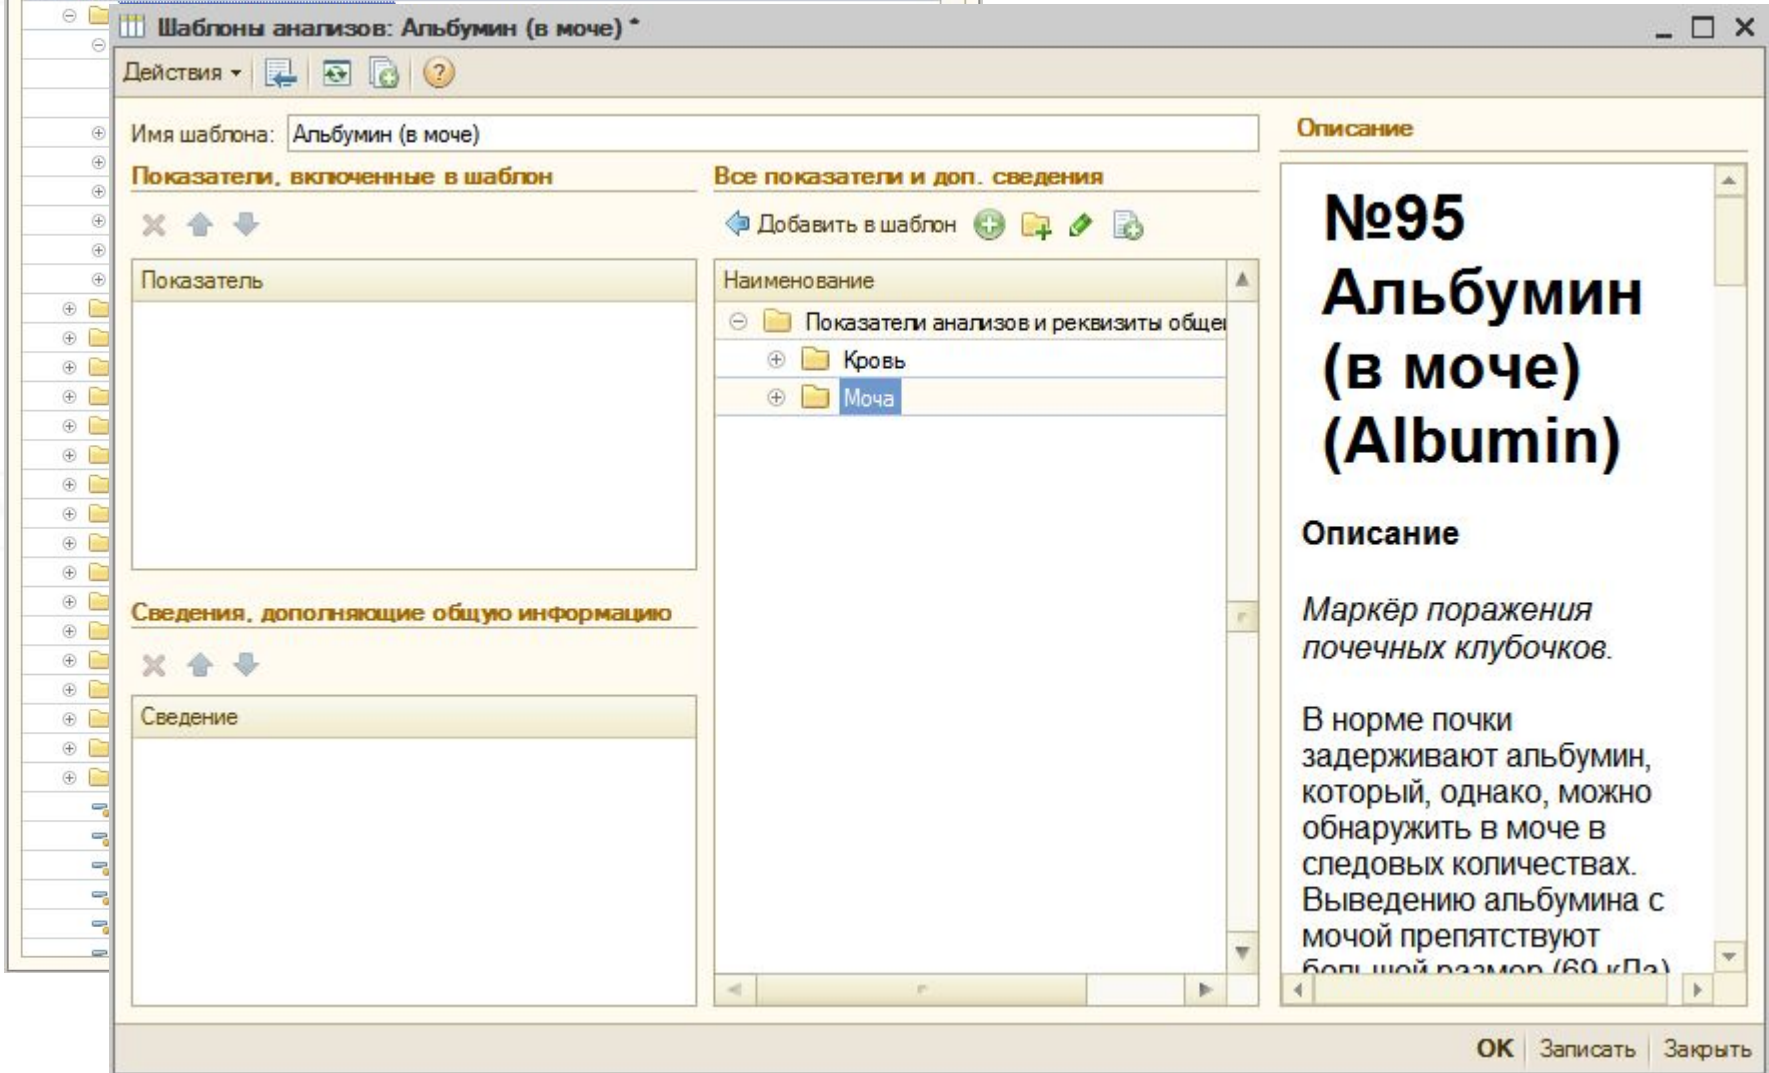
Шаблоны анализов: Альбумин (в моче) *

Действия

Имя шаблона: Альбумин (в моче)

Показатели, включенные в шаблон

Показатель

Сведения, дополняющие общую информацию

Сведение

Все показатели и доп. сведения

Добавить в шаблон

Наименование

Показатели анализов и реквизиты обще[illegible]

Кровь

Моча

Описание

№95 Альбумин (в моче) (Albumin)

Описание

Маркёр поражения почечных клубочков.

В норме почки задерживают альбумин, который, однако, можно обнаружить в моче в следовых количествах. Выведению альбумина с мочой препятствуют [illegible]

OK Записать Закрыть